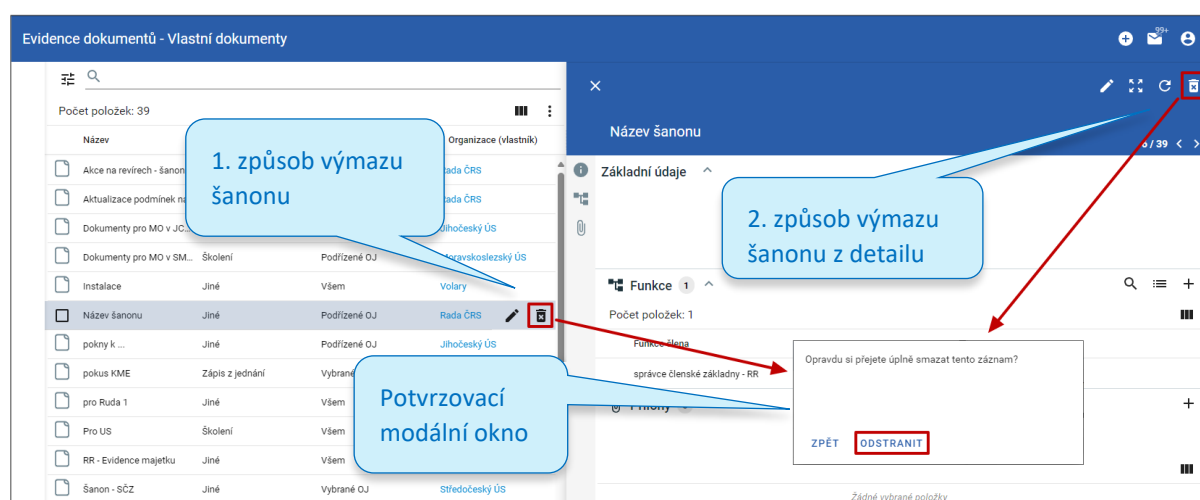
Evidence dokumentů - Vlastní dokumenty

99+

Počet položek: 39

| Název | | | Organizace (vlastník) |
|---|---|---|---|
| Akce na revírech - šanon | | | Rada ČRS |
| Aktualizace podmínek na | | | Rada ČRS |
| Dokumenty pro MO v JČ | | | Jihočeský ÚS |
| Dokumenty pro MO v SM... | Školení | Podřízené OJ | Moravskoslezský ÚS |
| Instalace | Jiné | Všem | Volary |
| Název šanonu | Jiné | Podřízené OJ | Rada ČRS |
| pokny k ... | Jiné | Podřízené OJ | Jihočeský ÚS |
| pokus KME | Zápis z jednání | Vybrané | |
| pro Ruda 1 | Jiné | Všem | |
| Pro US | Školení | Všem | |
| RR - Evidence majetku | Jiné | Všem | |
| Šanon - SČZ | Jiné | Vybrané OJ | Středočeský ÚS |

1. způsob výmazu šanonu

Název šanonu

6 / 39

Základní údaje

2. způsob výmazu šanonu z detailu

Funkce 1

Počet položek: 1

Funkce člena

správce členské základny - RR

Přílohy

Opravdu si přejete úplně smazat tento záznam?

ZPĚT ODSTRANIT

Potvrzovací modální okno

Žádné vybrané položky